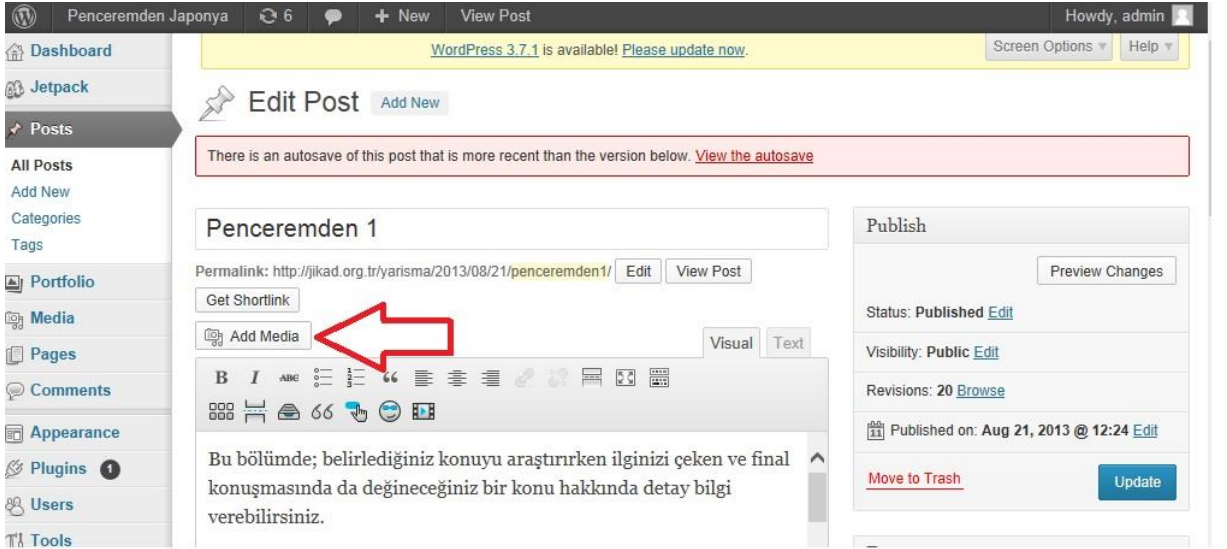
Penceremden Japonya 6 + New View Post Howdy, admin

Dashboard
Jetpack
Posts
All Posts
Add New
Categories
Tags
Portfolio
Media
Pages
Comments
Appearance
Plugins 1
Users
Tools

WordPress 3.7.1 is available! Please update now.

Screen Options Help

Edit Post Add New

There is an autosave of this post that is more recent than the version below. View the autosave

Penceremden 1

Permalink: http://jikad.org.tr/yarisma/2013/08/21/penceremden1/ Edit View Post

Get Shortlink

Add Media

Visual Text

B I ABC 66

Bu bölümde; belirlediğiniz konuyu araştırırken ilginizi çeken ve final konuşmasında da değineceğiniz bir konu hakkında detay bilgi verebilirsiniz.

Publish

Preview Changes

Status: Published Edit

Visibility: Public Edit

Revisions: 20 Browse

Published on: Aug 21, 2013 @ 12:24 Edit

Move to Trash

Update